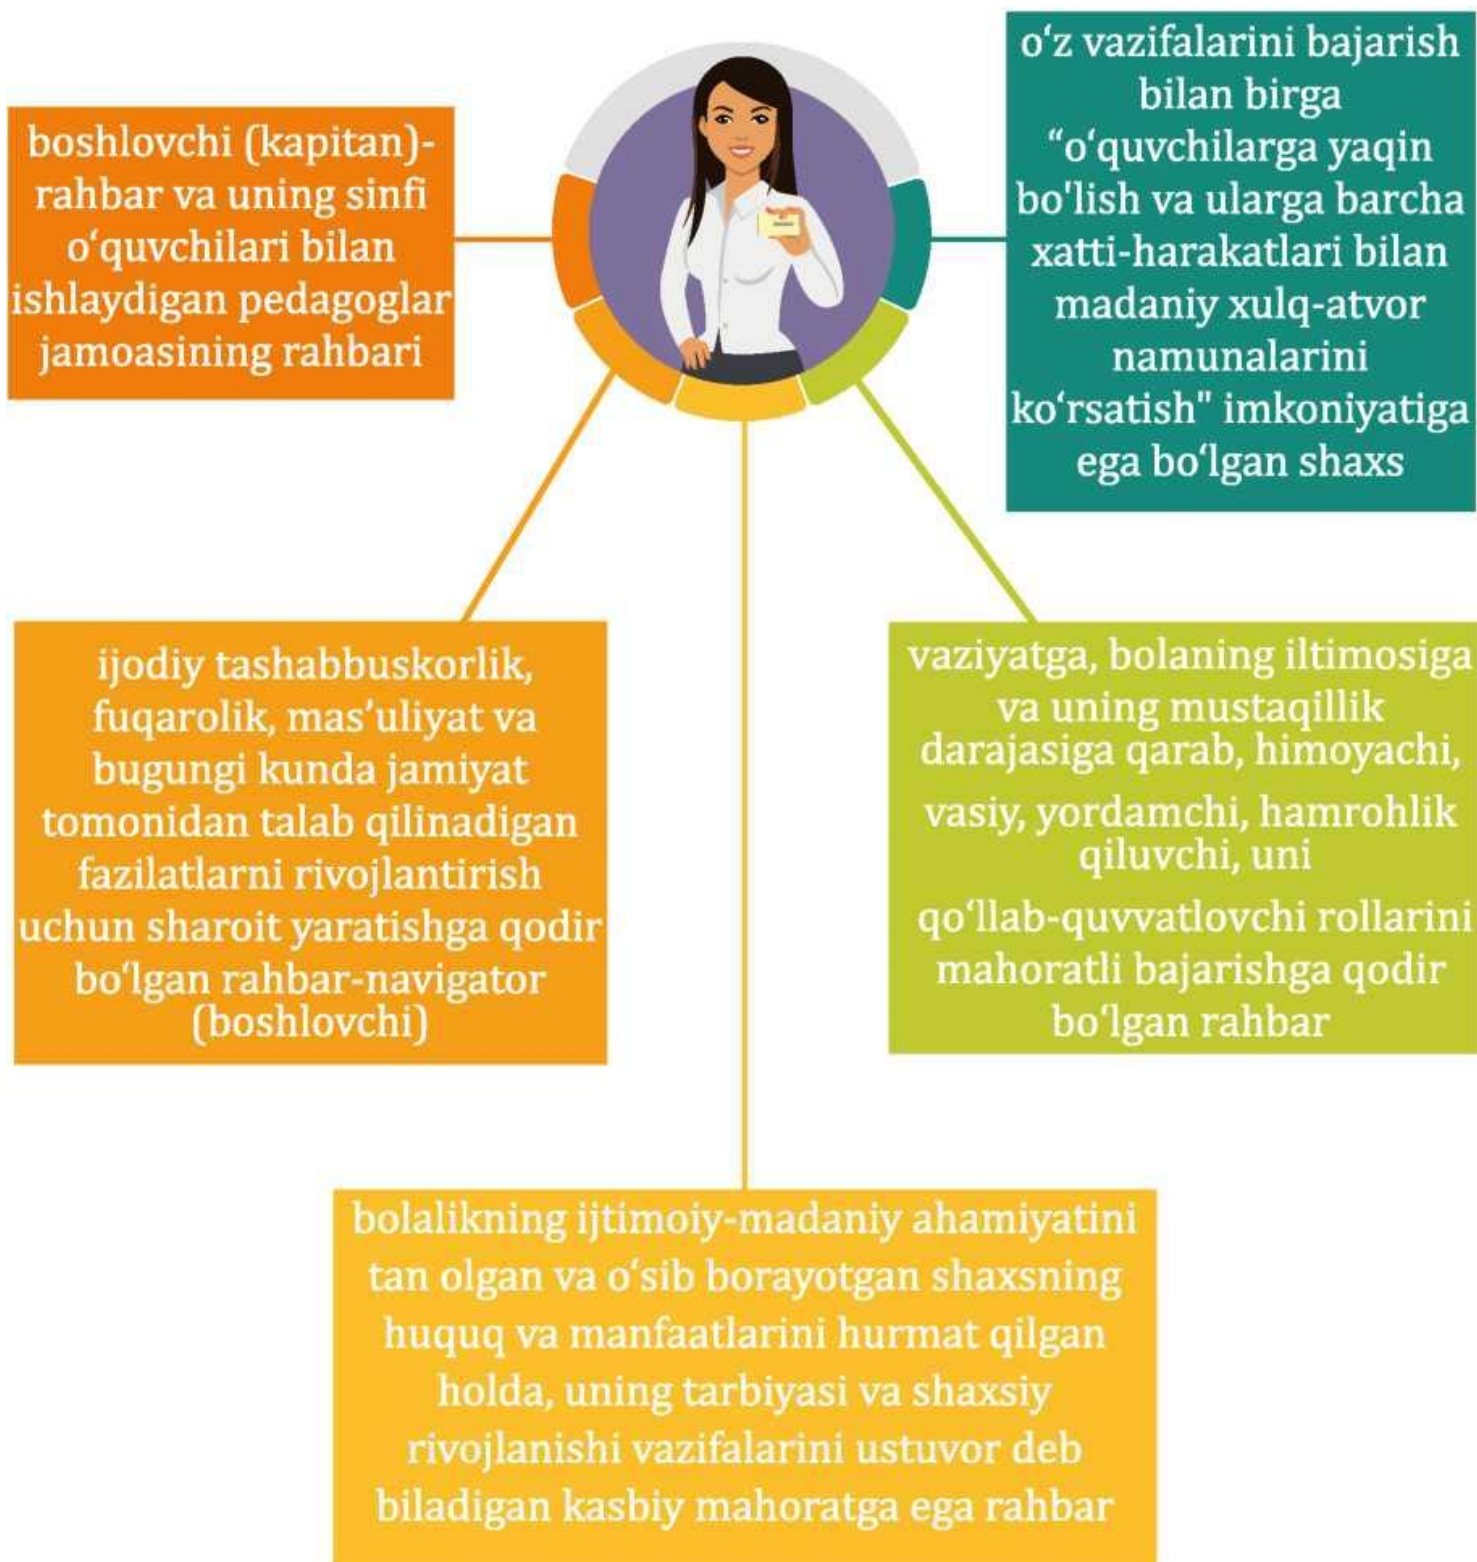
boshlovchi (kapitan)-rahbar va uning sinfi o‘quvchilari bilan ishlaydigan pedagoglar jamoasining rahbari

o‘z vazifalarini bajarish bilan birga “o‘quvchilarga yaqin bo'lish va ularga barcha xatti-harakatlari bilan madaniy xulq-atvor namunalarini ko‘rsatish" imkoniyatiga ega bo‘lgan shaxs

ijodiy tashabbuskorlik, fuqarolik, mas’uliyat va bugungi kunda jamiyat tomonidan talab qilinadigan fazilatlarni rivojlantirish uchun sharoit yaratishga qodir bo‘lgan rahbar-navigator (boshlovchi)

vaziyatga, bolaning iltimosiga va uning mustaqillik darajasiga qarab, himoyachi, vasiy, yordamchi, hamrohlik qiluvchi, uni qo‘llab-quvvatlovchi rollarini mahoratli bajarishga qodir bo‘lgan rahbar

bolalikning ijtimoiy-madaniy ahamiyatini tan olgan va o‘sib borayotgan shaxsning huquq va manfaatlarini hurmat qilgan holda, uning tarbiyasi va shaxsiy rivojlanishi vazifalarini ustuvor deb biladigan kasbiy mahoratga ega rahbar